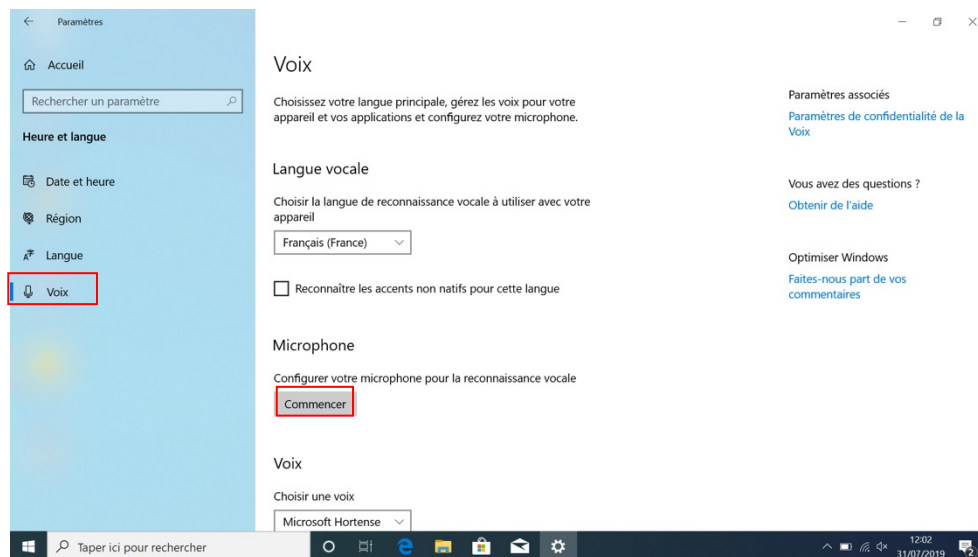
Paramètres

Accueil

Rechercher un paramètre

Heure et langue

Date et heure

Région

Langue

Voix

Voix

Choisissez votre langue principale, gérez les voix pour votre appareil et vos applications et configurez votre microphone.

Langue vocale

Choisir la langue de reconnaissance vocale à utiliser avec votre appareil

Français (France)

Reconnaître les accents non natifs pour cette langue

Microphone

Configurer votre microphone pour la reconnaissance vocale

Commencer

Voix

Choisir une voix

Microsoft Hortense

Paramètres associés

Paramètres de confidentialité de la Voix

Vous avez des questions ?

Obtenir de l'aide

Optimiser Windows

Faites-nous part de vos commentaires

Taper ici pour rechercher

12:02
31/07/2019